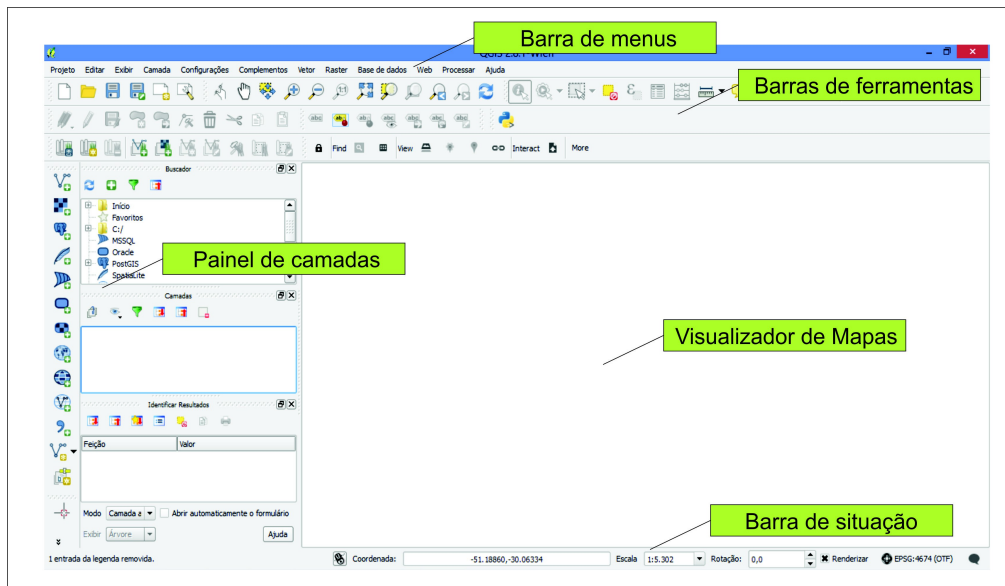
Barra de menus

QGIS 2.0.1 Wien

Projeto Editar Exibir Camada Configurações Complementos Vetor Raster Base de dados Web Processar Ajuda

Barras de ferramentas

Find View Interact More

Buscador

Início
Favoritos
C:/
MSSQL
Oracle
PostGIS
SpatiaLite

Painel de camadas

Camadas

Identificar Resultados

| Feição | Valor |
|---|---|

Modo Camada a Abrir automaticamente o formulário

Exibir Árvore Ajuda

Visualizador de Mapas

Barra de situação

1 entrada da legenda removida. Coordenada: -51.18860,-30.06334 Escala 1:5.302 Rotação: 0,0 Renderizar EPSG:4674 (OTF)